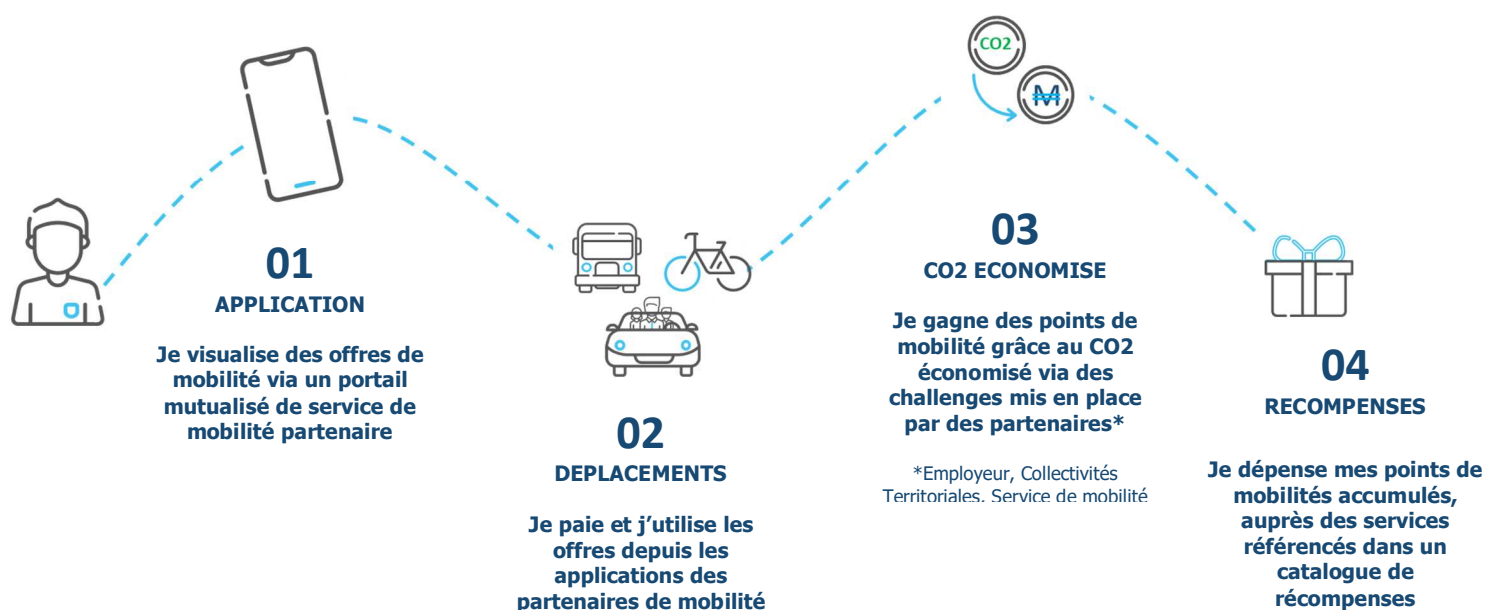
CO2

M

01
APPLICATION

Je visualise des offres de mobilité via un portail mutualisé de service de mobilité partenaire

02
DEPLACEMENTS

Je paie et j'utilise les offres depuis les applications des partenaires de mobilité

03
CO2 ECONOMISE

Je gagne des points de mobilité grâce au CO2 économisé via des challenges mis en place par des partenaires*

*Employeur, Collectivités Territoriales, Service de mobilité

04
RECOMPENSES

Je dépense mes points de mobilités accumulés, auprès des services référencés dans un catalogue de récompenses